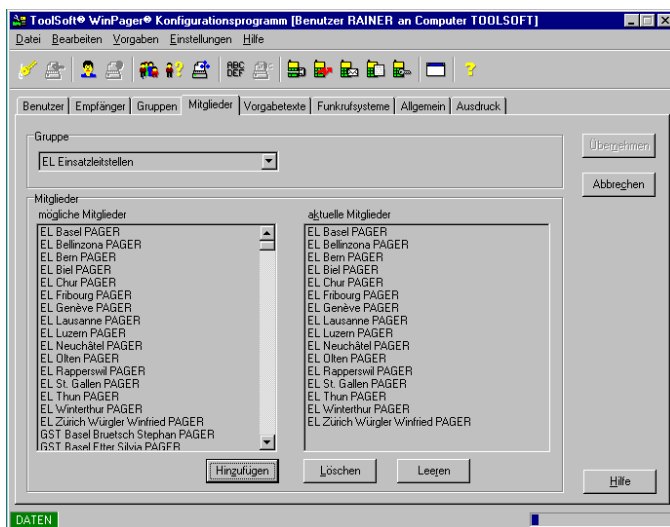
ToolSoft® WinPager® Konfigurationsprogramm [Benutzer RAINER an Computer TOOLSOFT]

Datei Bearbeiten Vorgaben Einstellungen Hilfe

ABC DEF

Benutzer | Empfänger | Gruppen | Mitglieder | Vorgabetexte | Funkrufsysteme | Allgemein | Ausdruck

Gruppe
EL Einsatzleitstellen

Übernehmen

Abbrechen

Mitglieder
mögliche Mitglieder
EL Basel PAGER
EL Bellinzona PAGER
EL Bern PAGER
EL Biel PAGER
EL Chur PAGER
EL Fribourg PAGER
EL Genève PAGER
EL Lausanne PAGER
EL Luzern PAGER
EL Neuchâtel PAGER
EL Olten PAGER
EL Rapperswil PAGER
EL St. Gallen PAGER
EL Thun PAGER
EL Winterthur PAGER
EL Zürich Würgler Winfried PAGER
GST Basel Bruetsch Stephan PAGER
GST Basel Etter Silvia PAGER

aktuelle Mitglieder
EL Basel PAGER
EL Bellinzona PAGER
EL Bern PAGER
EL Biel PAGER
EL Chur PAGER
EL Fribourg PAGER
EL Genève PAGER
EL Lausanne PAGER
EL Luzern PAGER
EL Neuchâtel PAGER
EL Olten PAGER
EL Rapperswil PAGER
EL St. Gallen PAGER
EL Thun PAGER
EL Winterthur PAGER
EL Zürich Würgler Winfried PAGER

Hinzufügen | Löschen | Leeren

Hilfe

DATEN